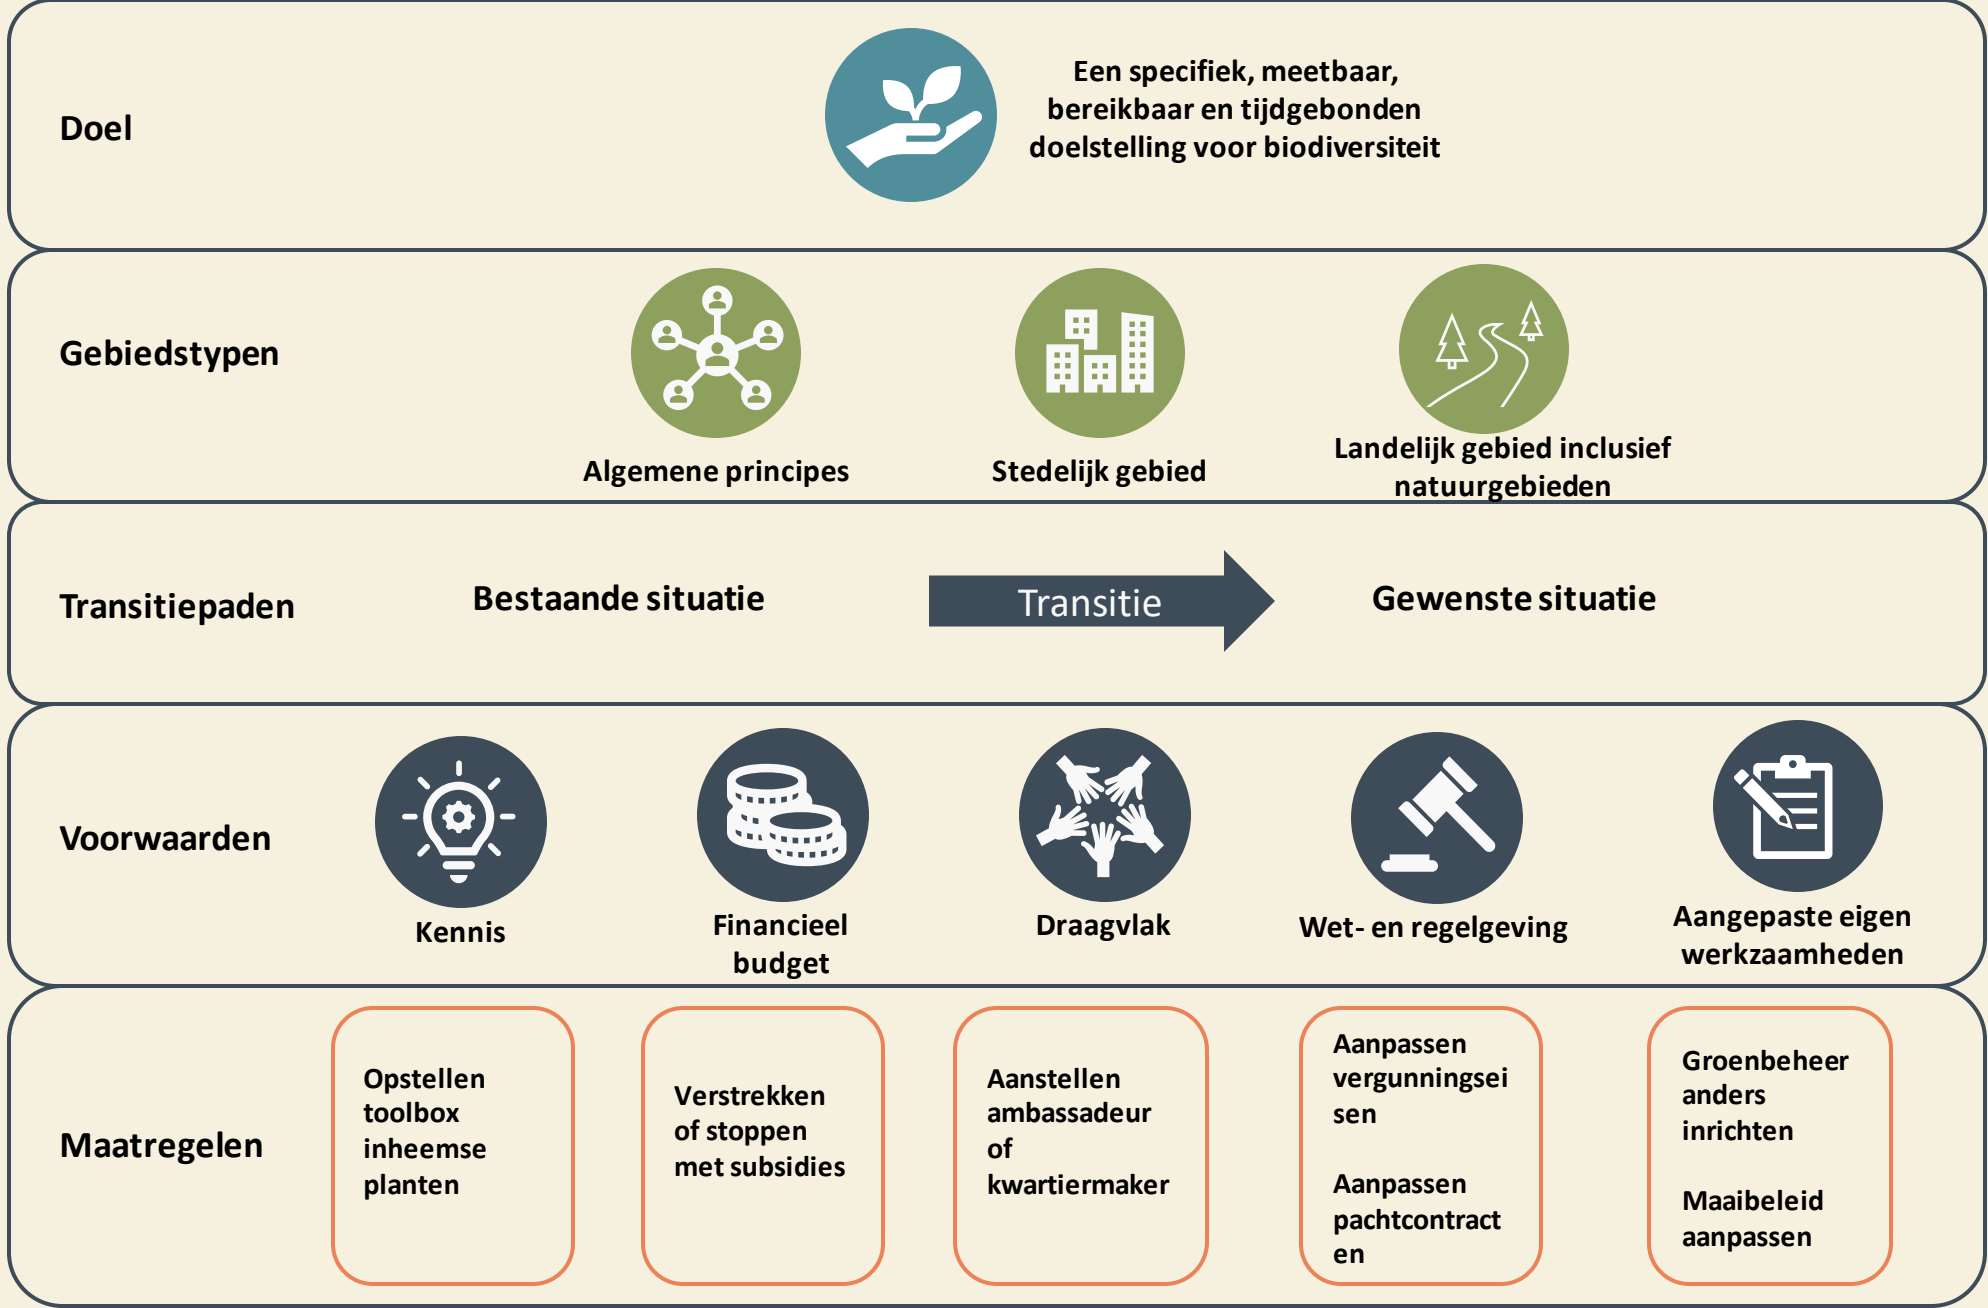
Doel

Een specifiek, meetbaar, bereikbaar en tijdgebonden doelstelling voor biodiversiteit

Gebiedstypen

Algemene principes

Stedelijk gebied

Landelijk gebied inclusief natuurgebieden

Transitiepaden

Bestaande situatie

Transitie

Gewenste situatie

Voorwaarden

Kennis

Financieel budget

Draagvlak

Wet- en regelgeving

Aangepaste eigen werkzaamheden

Maatregelen

Opstellen toolbox inheemse planten

Verstrekken of stoppen met subsidies

Aanstellen ambassadeur of kwartiermaker

Aanpassen vergunningseisen

Aanpassen pachtcontracten

Groenbeheer anders inrichten

Maaibeleid aanpassen